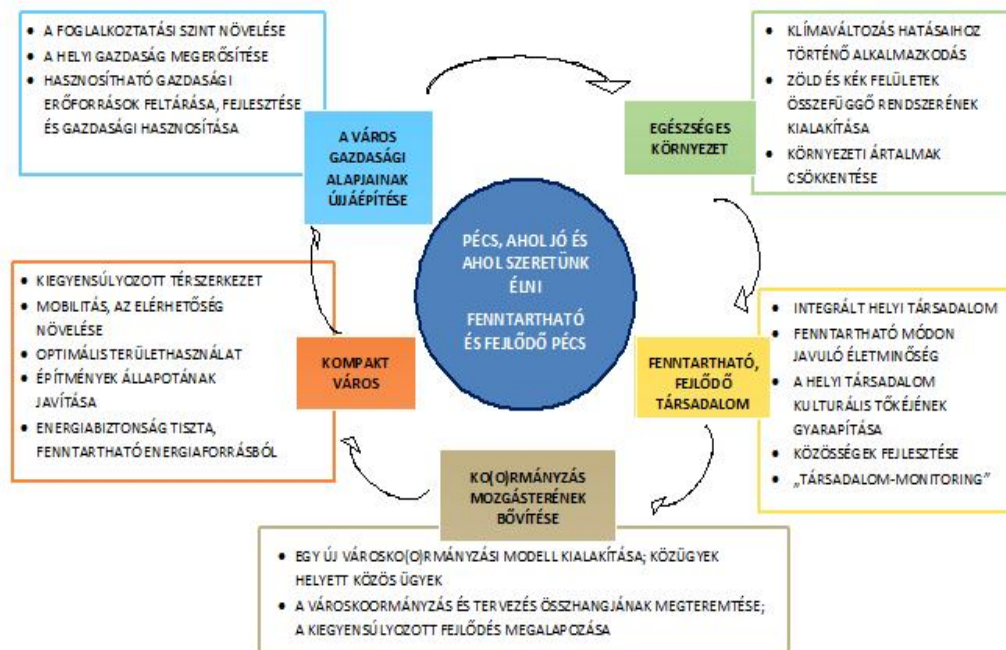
- A FOGLALKOZTATÁSI SZINT NÖVELÉSE
- A HELYI GAZDASÁG MEGERŐSÍTÉSE
- HASZNOSÍTHATÓ GAZDASÁGI ERŐFORRÁSOK FELTÁRÁSA, FEJLESZTÉSE ÉS GAZDASÁGI HASZNOSÍTÁSA

A VÁROS GAZDASÁGI ALAPJAINAK ÚJJÁÉPÍTÉSE

EGÉSZSÉGES KÖRNYEZET

- KLÍMAVÁLTOZÁS HATÁSAIHOZ TÖRTÉNŐ ALKALMAZKODÁS
- ZÖLD ÉS KÉK FELÜLETEK ÖSSZEFÜGGŐ RENDSZERÉNEK KIALAKÍTÁSA
- KÖRNYEZETI ÁRTALMAK CSÖKKENTÉSE

PÉCS, AHOL JÓ ÉS AHOL SZERETÜNK ÉLNI

FENNTARTHATÓ ÉS FEJLŐDŐ PÉCS

- KIEGYENSÚLYOZOTT TÉRSZERKEZET
- MOBILITÁS, AZ ELÉRHETŐSÉG NÖVELÉSE
- OPTIMÁLIS TERÜLETHASZNÁLAT
- ÉPÍTMÉNYEK ÁLLAPOTÁNAK JAVÍTÁSA
- ENERGIABIZTONSÁG TISZTA, FENNTARTHATÓ ENERGIAFORRÁSBÓL

KOMPAKT VÁROS

FENNTARTHATÓ, FEJLŐDŐ TÁRSADALOM

- INTEGRÁLT HELYI TÁRSADALOM
- FENNTARTHATÓ MÓDON JAVULÓ ÉLETMINŐSÉG
- A HELYI TÁRSADALOM KULTURÁLIS TŐKÉJÉNEK GYARAPÍTÁSA
- KÖZÖSSÉGEK FEJLESZTÉSE
- „TÁRSADALOM-MONITORING"

KO(O)RMÁNYZÁS MOZGÁSTERÉNEK BŐVÍTÉSE

- EGY ÚJ VÁROSKO(O)RMÁNYZÁSI MODELL KIALAKÍTÁSA; KÖZÜGYEK HELYETT KÖZÖS ÜGYEK
- A VÁROSKOORMÁNYZÁS ÉS TERVEZÉS ÖSSZHANGJÁNAK MEGTEREMTÉSE; A KIEGYENSÚLYOZOTT FEJLŐDÉS MEGALAPOZÁSA